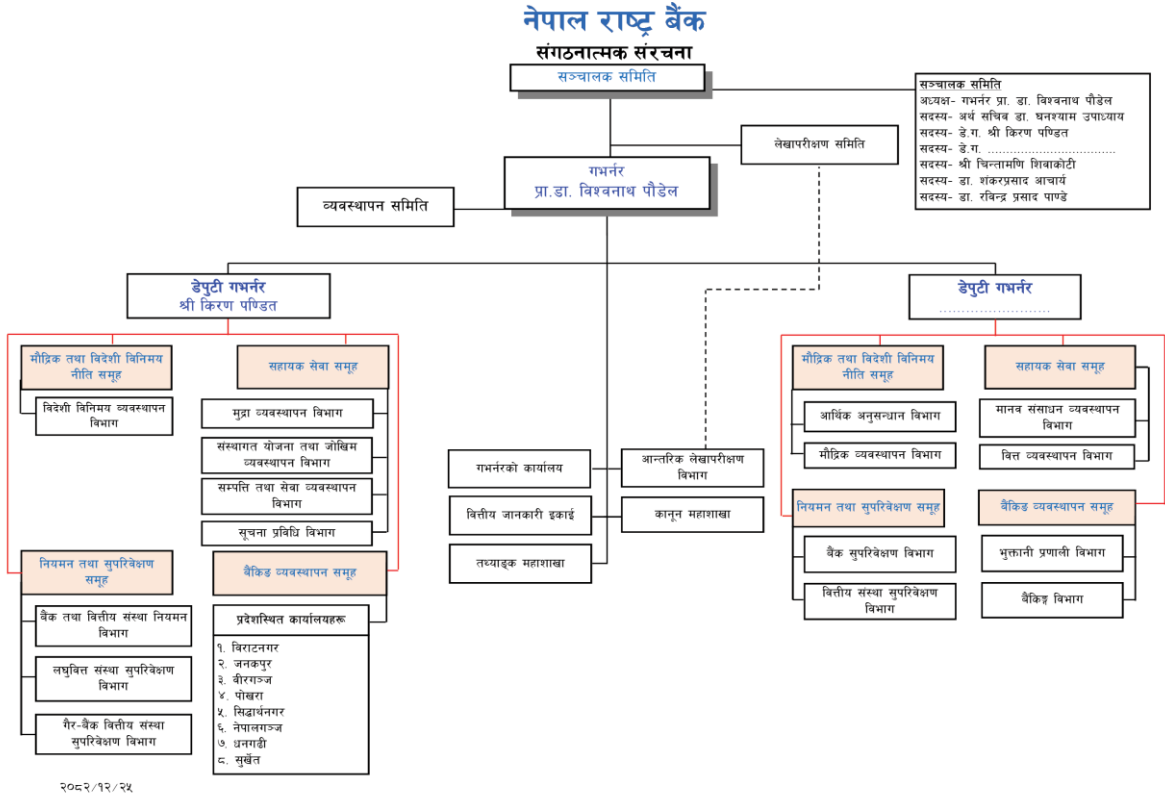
नेपाल राष्ट्र बैंक
संगठनात्मक संरचना

सञ्चालक समिति

सञ्चालक समिति
अध्यक्ष- गभर्नर प्रा. डा. विश्वनाथ पौडेल
सदस्य- अर्थ सचिव डा. घनश्याम उपाध्याय
सदस्य- डे.ग. श्री किरण पण्डित
सदस्य- डे.ग. ..............................
सदस्य- श्री चिन्तामणि शिवाकोटी
सदस्य- डा. शंकरप्रसाद आचार्य
सदस्य- डा. रविन्द्र प्रसाद पाण्डे

लेखापरीक्षण समिति

गभर्नर
प्रा.डा. विश्वनाथ पौडेल

व्यवस्थापन समिति

डेपुटी गभर्नर
श्री किरण पण्डित

मौद्रिक तथा विदेशी विनिमय नीति समूह
विदेशी विनिमय व्यवस्थापन विभाग

सहायक सेवा समूह
मुद्रा व्यवस्थापन विभाग
संस्थागत योजना तथा जोखिम व्यवस्थापन विभाग
सम्पत्ति तथा सेवा व्यवस्थापन विभाग
सूचना प्रविधि विभाग

नियमन तथा सुपरिवेक्षण समूह
बैंक तथा वित्तीय संस्था नियमन विभाग
लघुवित्त संस्था सुपरिवेक्षण विभाग
गैर-बैंक वित्तीय संस्था सुपरिवेक्षण विभाग

बैंकिङ व्यवस्थापन समूह
प्रदेशस्थित कार्यालयहरू
१. विराटनगर
२. जनकपुर
३. वीरगञ्ज
४. पोखरा
५. सिद्धार्थनगर
६. नेपालगञ्ज
७. धनगढी
८. सुर्खेत

गभर्नरको कार्यालय
वित्तीय जानकारी इकाई
तथ्याङ्क महाशाखा
आन्तरिक लेखापरीक्षण विभाग
कानून महाशाखा

डेपुटी गभर्नर
..............................

मौद्रिक तथा विदेशी विनिमय नीति समूह
आर्थिक अनुसन्धान विभाग
मौद्रिक व्यवस्थापन विभाग

सहायक सेवा समूह
मानव संसाधन व्यवस्थापन विभाग
वित्त व्यवस्थापन विभाग

नियमन तथा सुपरिवेक्षण समूह
बैंक सुपरिवेक्षण विभाग
वित्तीय संस्था सुपरिवेक्षण विभाग

बैंकिङ व्यवस्थापन समूह
भुक्तानी प्रणाली विभाग
बैंकिङ विभाग

२०८२/१२/२५